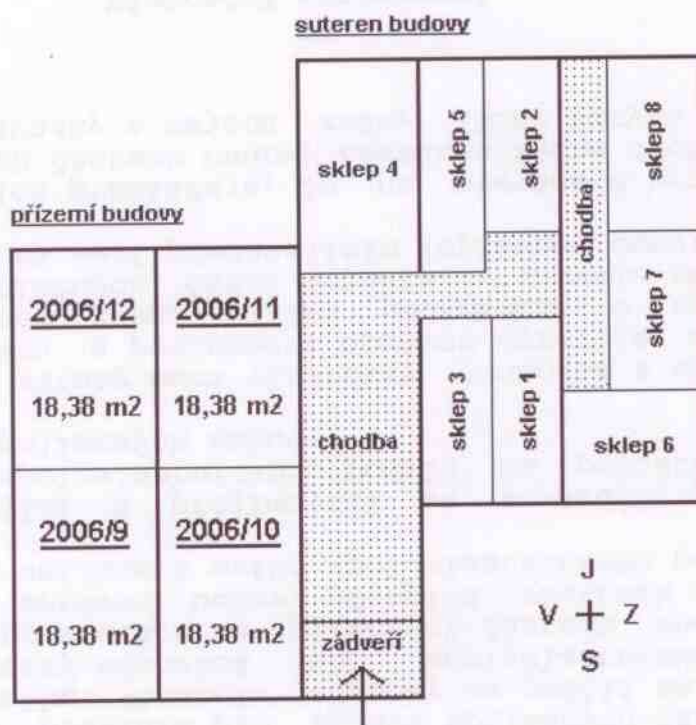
suteren budovy

přízemí budovy

sklep 4

sklep 5

sklep 2

chodba

sklep 8

sklep 7

2006/12

18,38 m2

2006/11

18,38 m2

chodba

sklep 3

sklep 1

sklep 6

2006/9

18,38 m2

2006/10

18,38 m2

zádveří

J

V

Z

S